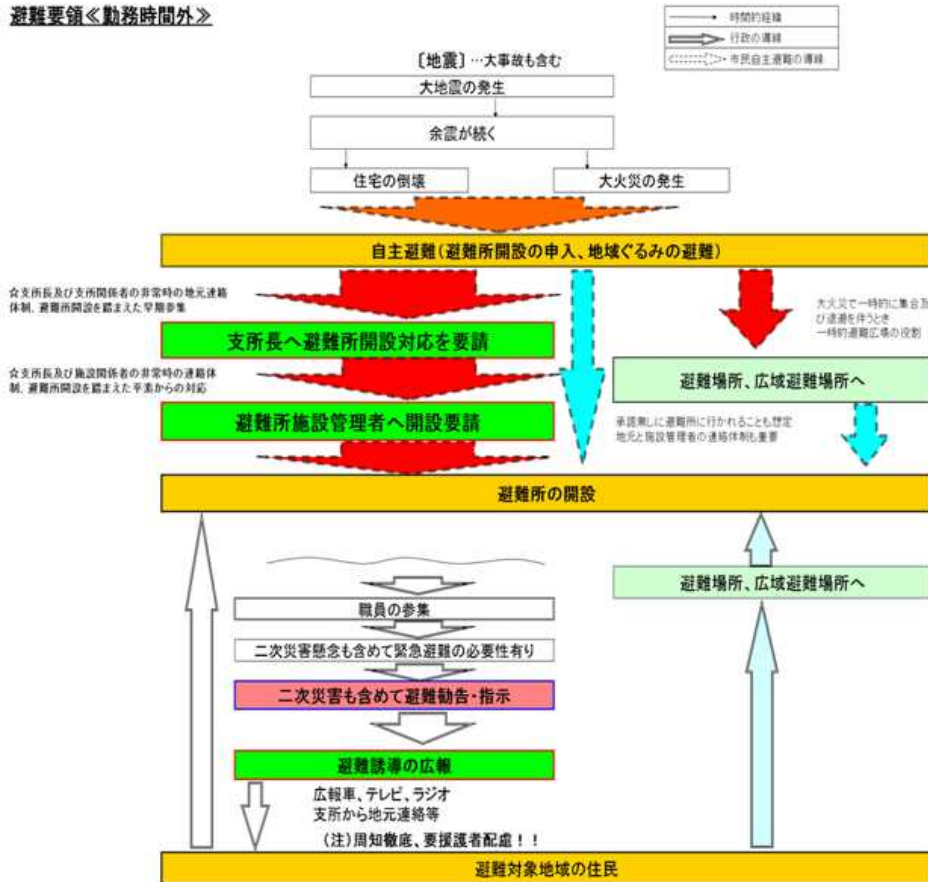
避難要領《勤務時間外》

時間的経緯
行政の連絡
市民自主避難の連絡

〔地震〕…大事故も含む

大地震の発生

余震が続く

住宅の倒壊

大火災の発生

自主避難（避難所開設の申入、地域ぐるみの避難）

☆支所長及び支所関係者の非常時の地元連絡体制、避難所開設を踏まえた早期参集

大火災で一時的に集合及び避難を伴うとき一時的避難広場の役割

支所長へ避難所開設対応を要請

☆支所長及び施設関係者の非常時の連絡体制、避難所開設を踏まえた平素からの対応

避難場所、広域避難場所へ

避難所施設管理者へ開設要請

承認無しに避難所に行かれることも想定
地元と施設管理者の連絡体制も重要

避難所の開設

避難場所、広域避難場所へ

職員の参集

二次災害懸念も含めて緊急避難の必要性有り

二次災害も含めて避難勧告・指示

避難誘導の広報

広報車、テレビ、ラジオ
支所から地元連絡等

（注）周知徹底、要援護者配慮！！

避難対象地域の住民